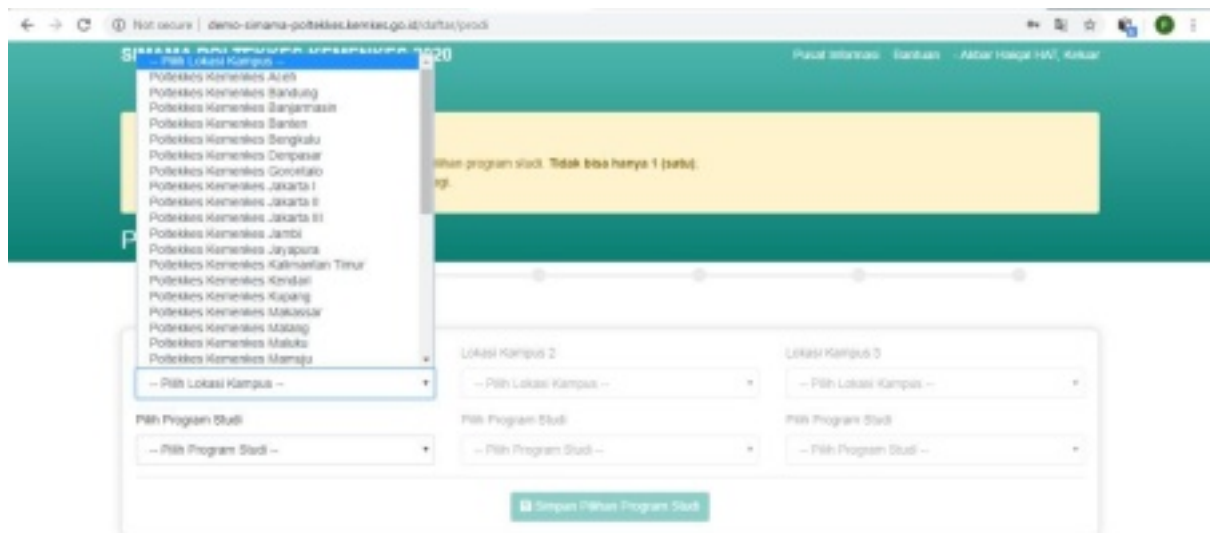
Not secure | demo-simama-poltekkes.kemkes.go.id/daftar/prodi

SI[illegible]20

Pusat Informasi Bantuan - Akbar Haiqal HAT, Keluar

-- Pilih Lokasi Kampus --
Poltekkes Kemenkes Aceh
Poltekkes Kemenkes Bandung
Poltekkes Kemenkes Banjarmasin
Poltekkes Kemenkes Banten
Poltekkes Kemenkes Bengkulu
Poltekkes Kemenkes Denpasar
Poltekkes Kemenkes Gorontalo
Poltekkes Kemenkes Jakarta I
Poltekkes Kemenkes Jakarta II
Poltekkes Kemenkes Jakarta III
Poltekkes Kemenkes Jambi
Poltekkes Kemenkes Jayapura
Poltekkes Kemenkes Kalimantan Timur
Poltekkes Kemenkes Kendari
Poltekkes Kemenkes Kupang
Poltekkes Kemenkes Makassar
Poltekkes Kemenkes Malang
Poltekkes Kemenkes Maluku
Poltekkes Kemenkes Mamuju

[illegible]ilihan program studi. Tidak bisa hanya 1 (satu).
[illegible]gi.

P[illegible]

-- Pilih Lokasi Kampus --

Lokasi Kampus 2
-- Pilih Lokasi Kampus --

Lokasi Kampus 3
-- Pilih Lokasi Kampus --

Pilih Program Studi
-- Pilih Program Studi --

Pilih Program Studi
-- Pilih Program Studi --

Pilih Program Studi
-- Pilih Program Studi --

Simpan Pilihan Program Studi